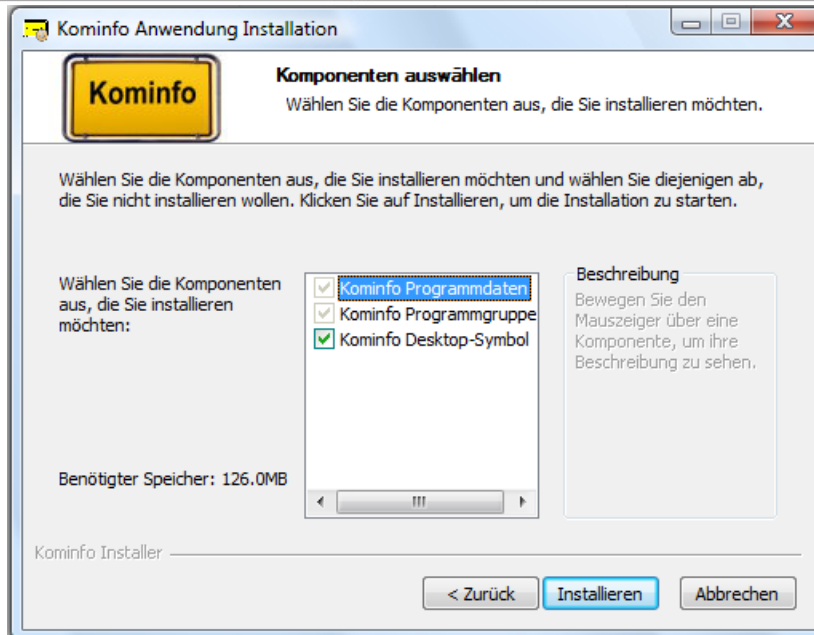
Kominfo Anwendung Installation

Kominfo

Komponenten auswählen
Wählen Sie die Komponenten aus, die Sie installieren möchten.

Wählen Sie die Komponenten aus, die Sie installieren möchten und wählen Sie diejenigen ab, die Sie nicht installieren wollen. Klicken Sie auf Installieren, um die Installation zu starten.

Wählen Sie die Komponenten aus, die Sie installieren möchten:

Kominfo Programmdaten
Kominfo Programmgruppe
Kominfo Desktop-Symbol

Beschreibung
Bewegen Sie den Mauszeiger über eine Komponente, um ihre Beschreibung zu sehen.

Benötigter Speicher: 126.0MB

Kominfo Installer

< Zurück
Installieren
Abbrechen